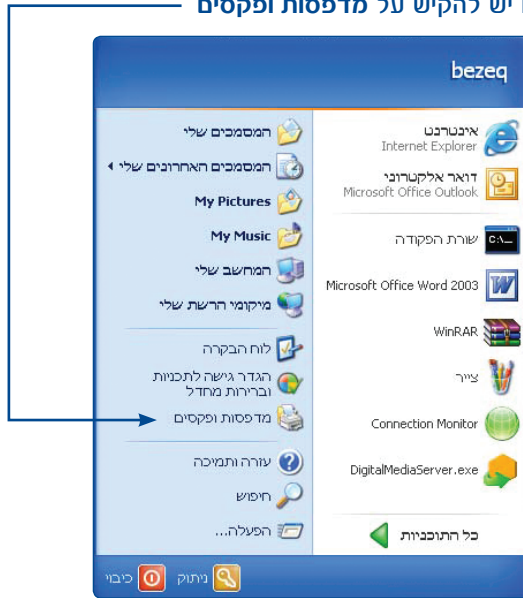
יש להקיש על **מדפסות ופקסים**

bezeq

אינטרנט
Internet Explorer

דואר אלקטרוני
Microsoft Office Outlook

שורת הפקודה

Microsoft Office Word 2003

WinRAR

צייר

Connection Monitor

DigitalMediaServer.exe

כל התוכניות

המסמכים שלי

המסמכים האחרונים שלי

My Pictures

My Music

המחשב שלי

מיקומי הרשת שלי

לוח הבקרה

הגדר גישה לתכניות וברירות מחדל

מדפסות ופקסים

עזרה ותמיכה

חיפוש

הפעלה...

ניתוק

כיבוי